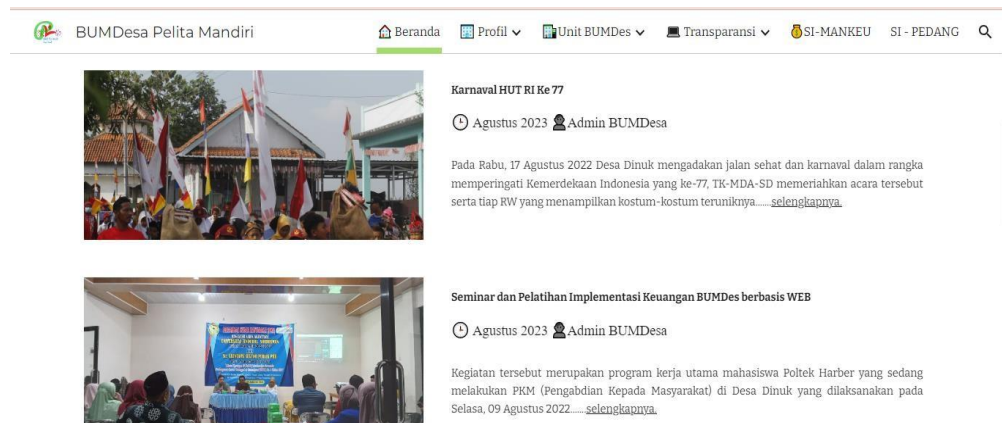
BUMDesa Pelita Mandiri

Beranda Profil Unit BUMDes Transparansi SI-MANKEU SI - PEDANG

Karnaval HUT RI Ke 77

Agustus 2023 Admin BUMDesa

Pada Rabu, 17 Agustus 2022 Desa Dinuk mengadakan jalan sehat dan karnaval dalam rangka memperingati Kemerdekaan Indonesia yang ke-77, TK-MDA-SD memeriahkan acara tersebut serta tiap RW yang menampilkan kostum-kostum teruniknya...... selengkapnya.

Seminar dan Pelatihan Implementasi Keuangan BUMDes berbasis WEB

Agustus 2023 Admin BUMDesa

Kegiatan tersebut merupakan program kerja utama mahasiswa Poltek Harber yang sedang melakukan PKM (Pengabdian Kepada Masyarakat) di Desa Dinuk yang dilaksanakan pada Selasa, 09 Agustus 2022...... selengkapnya.